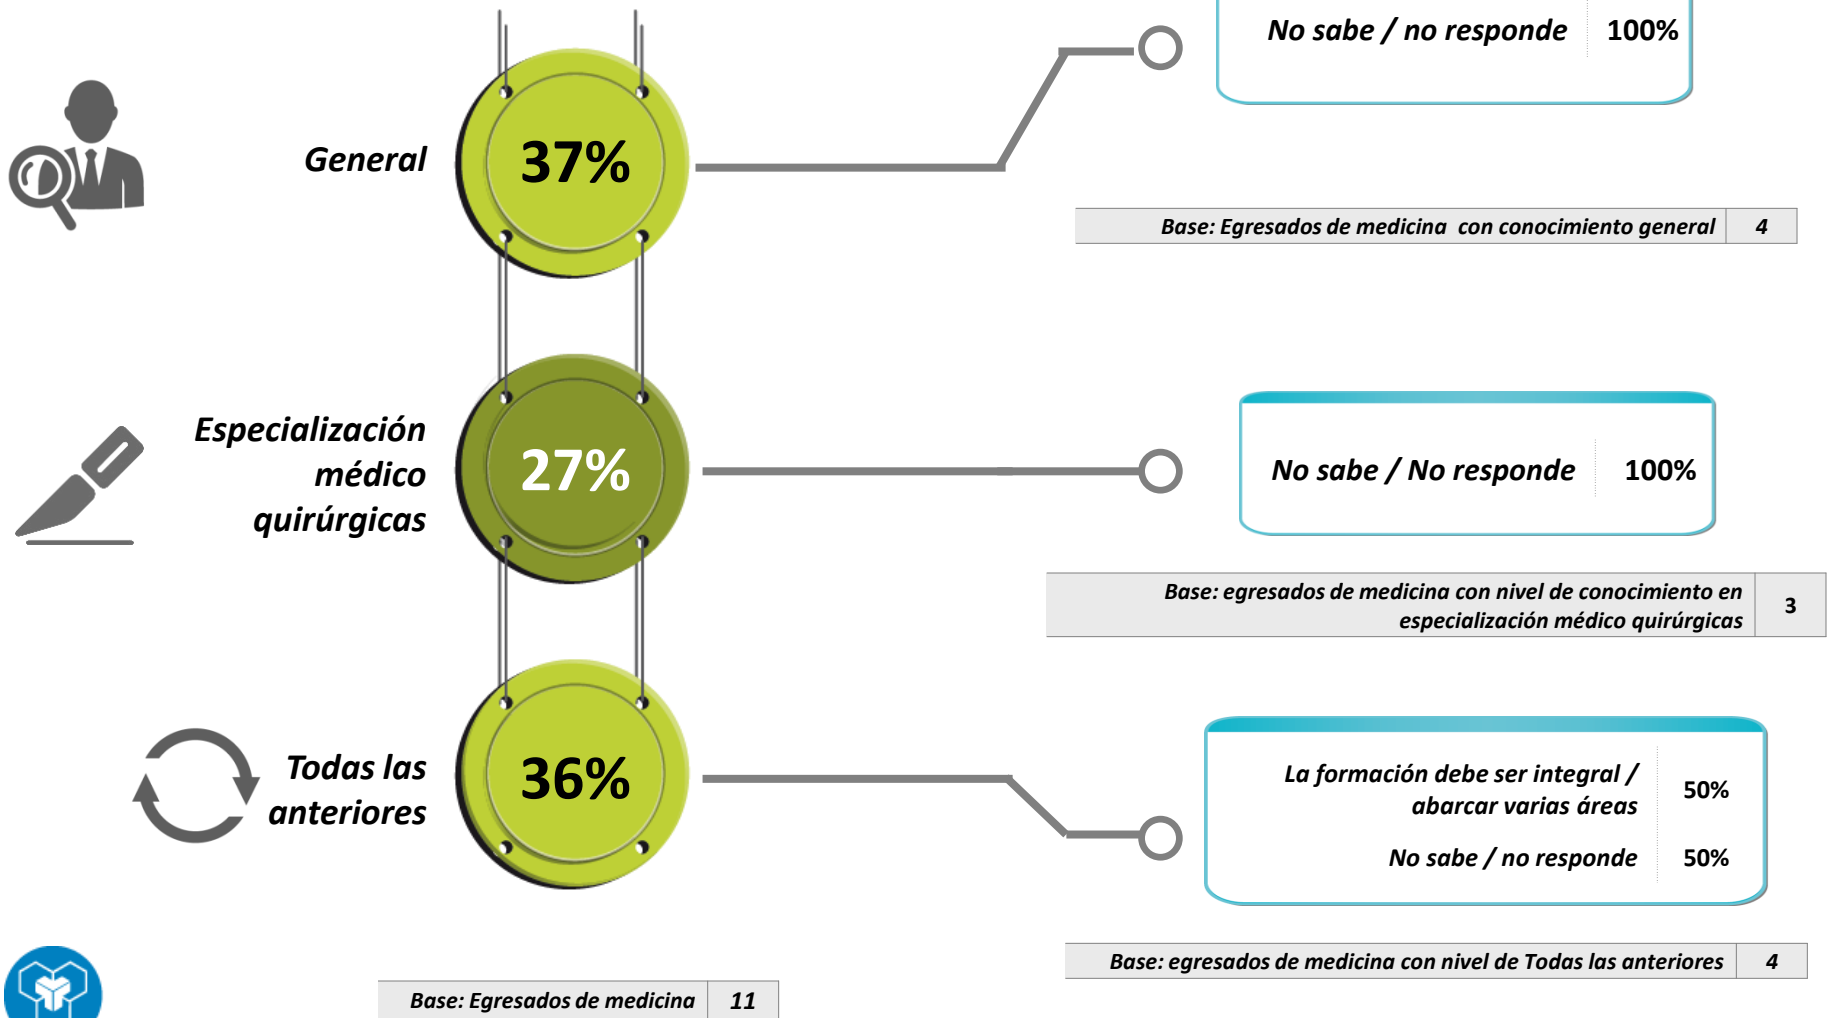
General

37%

No sabe / no responde | 100%

| Base: Egresados de medicina con conocimiento general | 4 |
|---|---|

Especialización médico quirúrgicas

27%

No sabe / No responde | 100%

| Base: egresados de medicina con nivel de conocimiento en especialización médico quirúrgicas | 3 |
|---|---|

Todas las anteriores

36%

| La formación debe ser integral / abarcar varias áreas | 50% |
|---|---|
| No sabe / no responde | 50% |

| Base: egresados de medicina con nivel de Todas las anteriores | 4 |
|---|---|

| Base: Egresados de medicina | 11 |
|---|---|